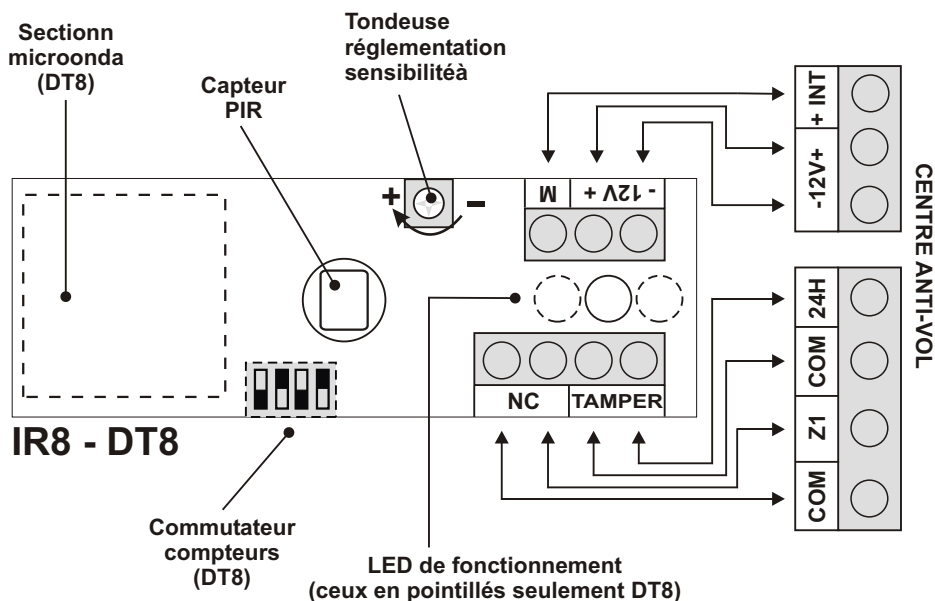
Sectionn microonda (DT8)

Capteur PIR

Tondeuse réglementation sensibilitéà

+ –

M + 12V -

+ INT

-12V+

CENTRE ANTI-VOL

24H

COM

Z1

COM

NC TAMPER

IR8 - DT8

Commutateur compteurs (DT8)

LED de fonctionnement (ceux en pointillés seulement DT8)